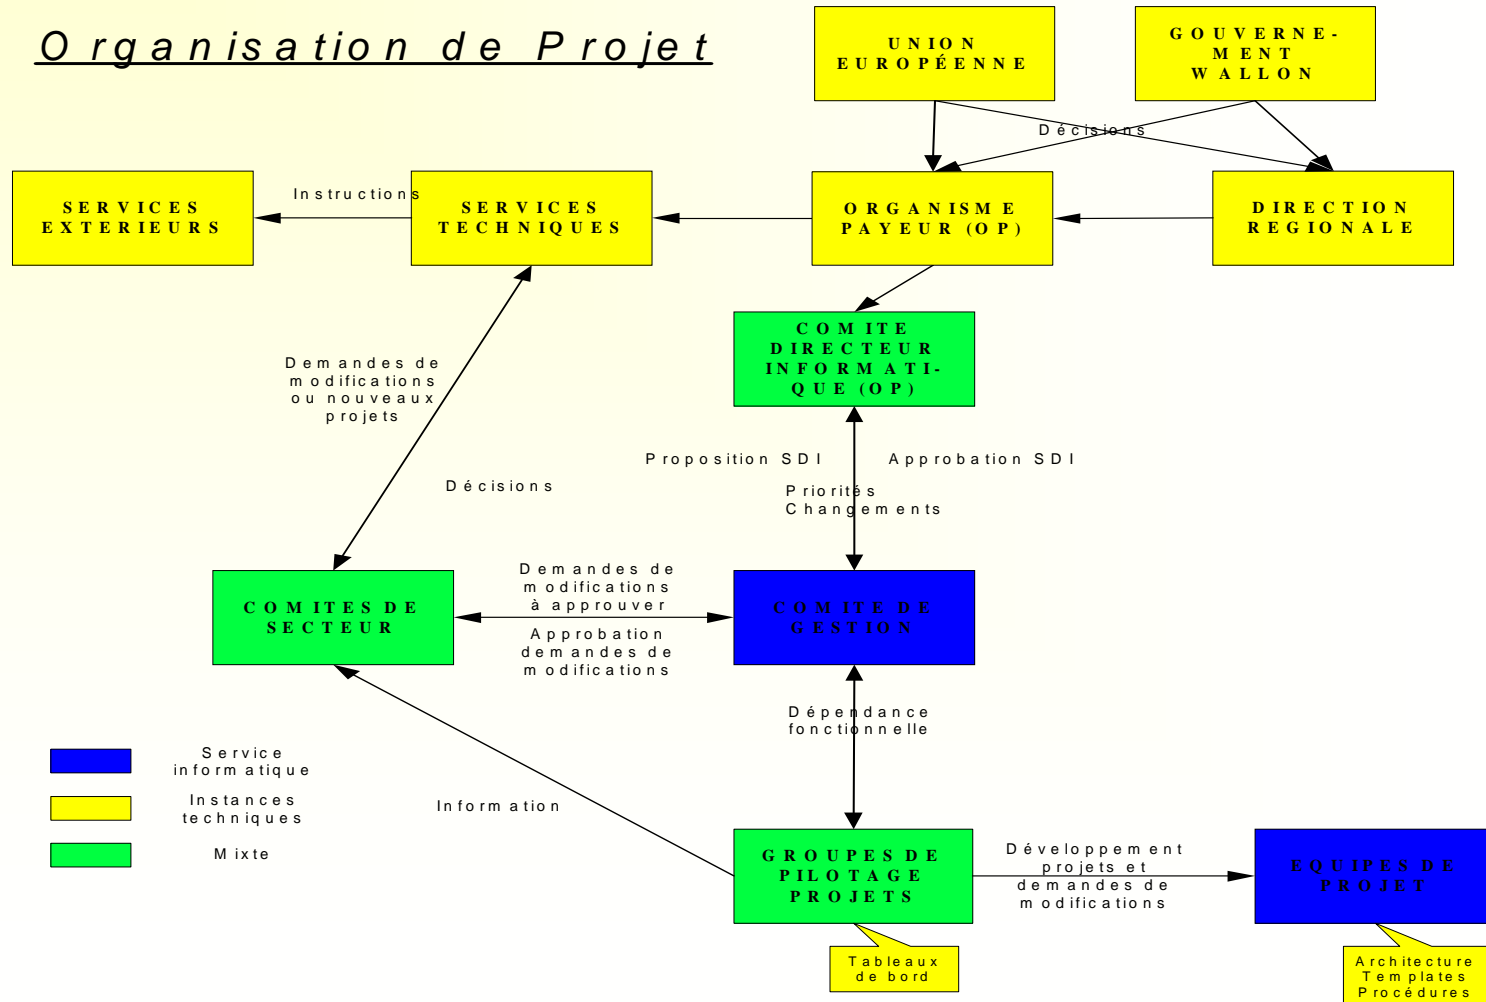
Organisation de Projet

UNION EUROPÉENNE

GOUVERNEMENT WALLON

Décisions

SERVICES EXTERIEURS

Instructions

SERVICES TECHNIQUES

ORGANISME PAYEUR (OP)

DIRECTION REGIONALE

COMITE DIRECTEUR INFORMATIQUE (OP)

Demandes de modifications ou nouveaux projets

Décisions

Proposition SDI

Approbation SDI

Priorités Changements

COMITES DE SECTEUR

Demandes de modifications à approuver

Approbation demandes de modifications

COMITE DE GESTION

Dépendance fonctionnelle

Service informatique

Instances techniques

Mixte

Information

GROUPES DE PILOTAGE PROJETS

Développement projets et demandes de modifications

EQUIPES DE PROJET

Tableaux de bord

Architecture Templates Procédures